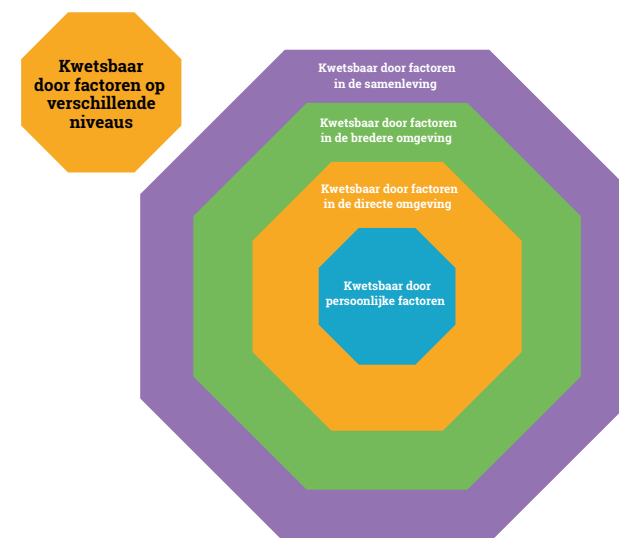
Kwetsbaar door factoren op verschillende niveaus

Kwetsbaar door factoren in de samenleving

Kwetsbaar door factoren in de bredere omgeving

Kwetsbaar door factoren in de directe omgeving

Kwetsbaar door persoonlijke factoren